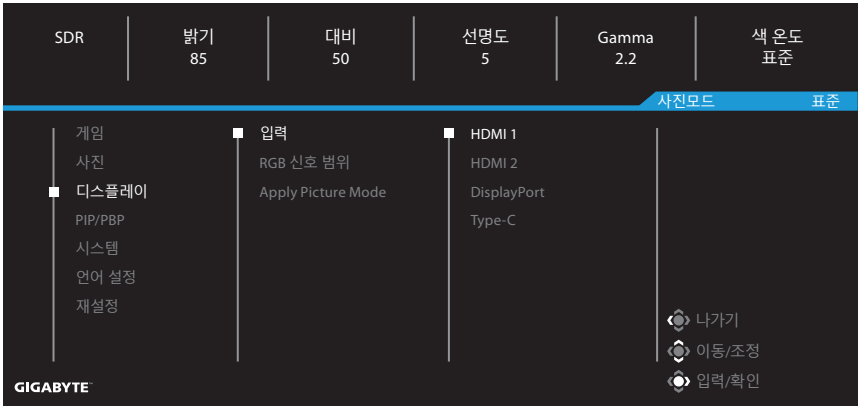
SDR

밝기
85

대비
50

선명도
5

Gamma
2.2

색 온도
표준

사진모드 표준

게임
사진
디스플레이
PIP/PBP
시스템
언어 설정
재설정

입력
RGB 신호 범위
Apply Picture Mode

HDMI 1
HDMI 2
DisplayPort
Type-C

나가기
이동/조정
입력/확인

GIGABYTE